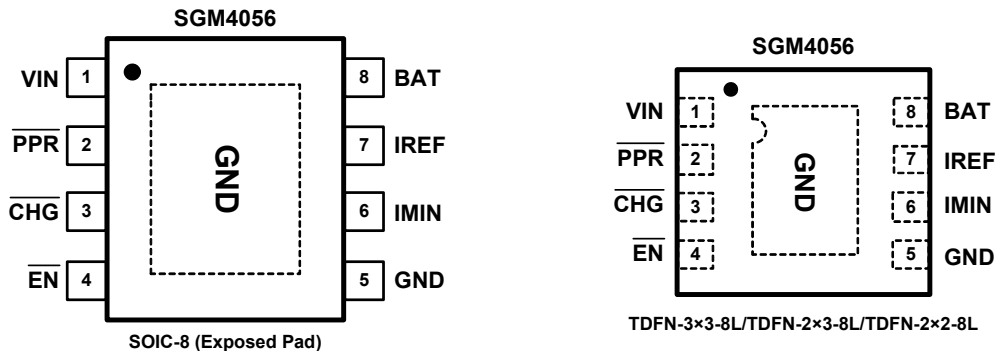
SGM4056

VIN 1
$\overline{PPR}$ 2
$\overline{CHG}$ 3
$\overline{EN}$ 4

GND

8 BAT
7 IREF
6 IMIN
5 GND

SOIC-8 (Exposed Pad)

SGM4056

VIN 1
$\overline{PPR}$ 2
$\overline{CHG}$ 3
$\overline{EN}$ 4

GND

8 BAT
7 IREF
6 IMIN
5 GND

TDFN-3×3-8L/TDFN-2×3-8L/TDFN-2×2-8L